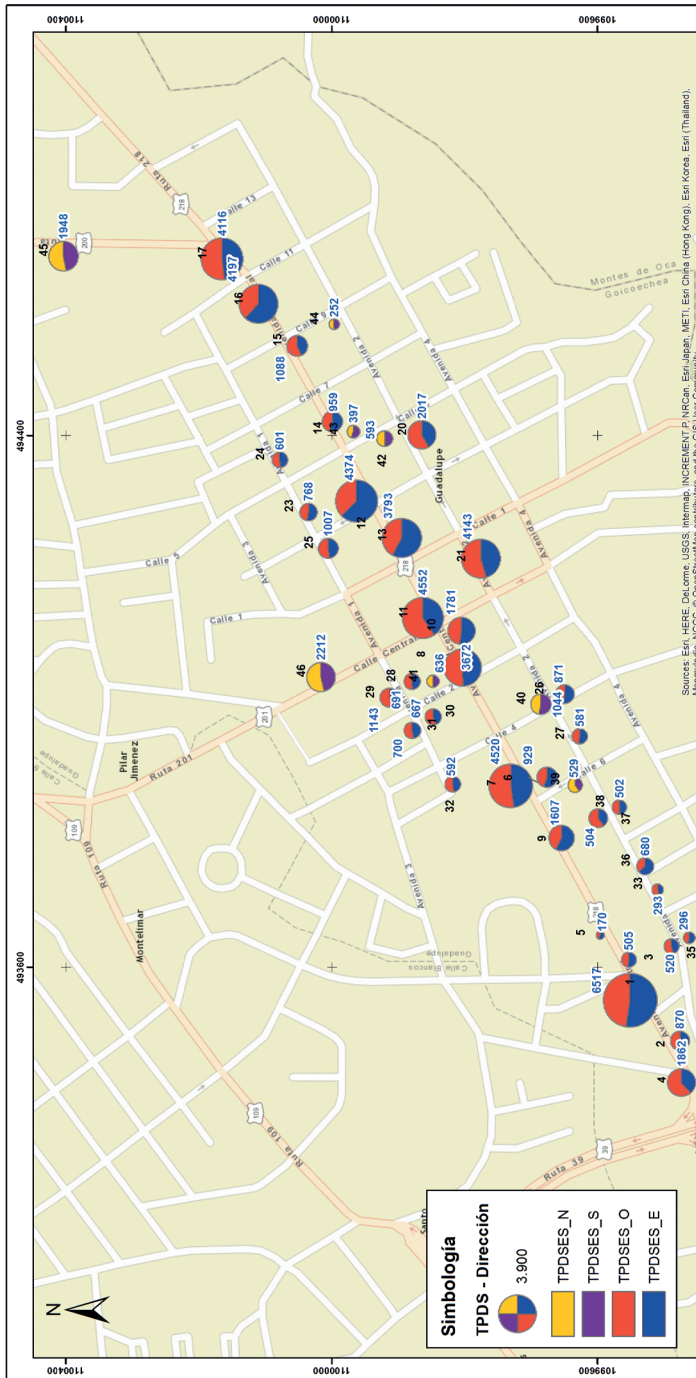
Simbología
TPDS - Dirección
3.900
TPDSES_N
TPDSES_S
TPDSES_O
TPDSES_E

N

1100400
1100000
1099600
493600
494400

Ruta 39
Ruta 109
Montelimar
Ruta 201
Pilar Jiménez
Calle Central
Calle 1
Calle 5
Calle 7
Calle 11
Calle 13
Ruta 218
Avenida 1
Avenida 2
Avenida 3
Avenida 4
Avenida 6
Guadalupe
Calle Blancos
Montes de Oca
Goicoechea
Santo

1 6517
2 870
3 505
4 1862
5 170
6 4520
7 929
8 636
9 1607
10 1781
11 4552
12 4374
13 3793
14 959
15 1088
16 4197
17 4116
20 2017
21 4143
23 768
24 601
25 1007
26 1044
27 581
28 691
29 1143
30 667
31 700
32 592
33 293
35 296
36 680
37 502
38 504
39 529
40 871
41
42 593
43 397
44 252
45 1948
46 2212
3672
520

Sources: Esri, HERE, DeLorme, USGS, Intermap, INCREMENT P, NRCan, Esri Japan, METI, Esri China (Hong Kong), Esri Korea, Esri (Thailand), Mapmyindia, NGCC, © OpenStreetMap contributors, and the GIS User Community